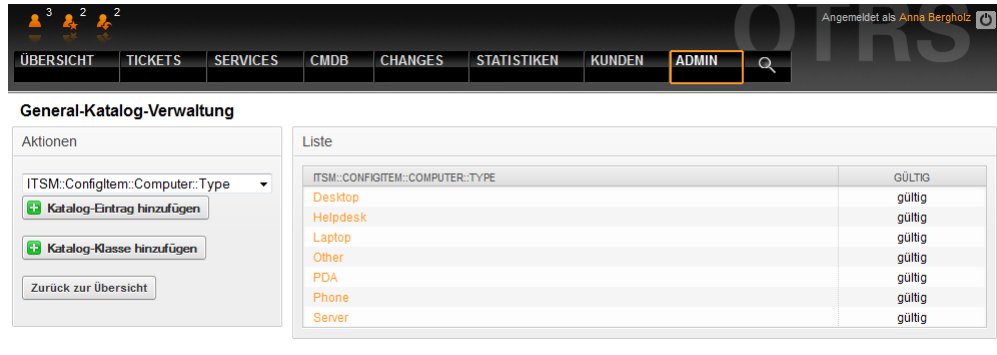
3 2 2

OTRS

Angemeldet als Anna Bergholz

ÜBERSICHT TICKETS SERVICES CMDB CHANGES STATISTIKEN KUNDEN ADMIN

General-Katalog-Verwaltung

Aktionen

ITSM::ConfigItem::Computer::Type

Katalog-Eintrag hinzufügen

Katalog-Klasse hinzufügen

Zurück zur Übersicht

Liste

| ITSM::CONFIGITEM::COMPUTER::TYPE | GÜLTIG |
|---|---|
| Desktop | gültig |
| Helpdesk | gültig |
| Laptop | gültig |
| Other | gültig |
| PDA | gültig |
| Phone | gültig |
| Server | gültig |